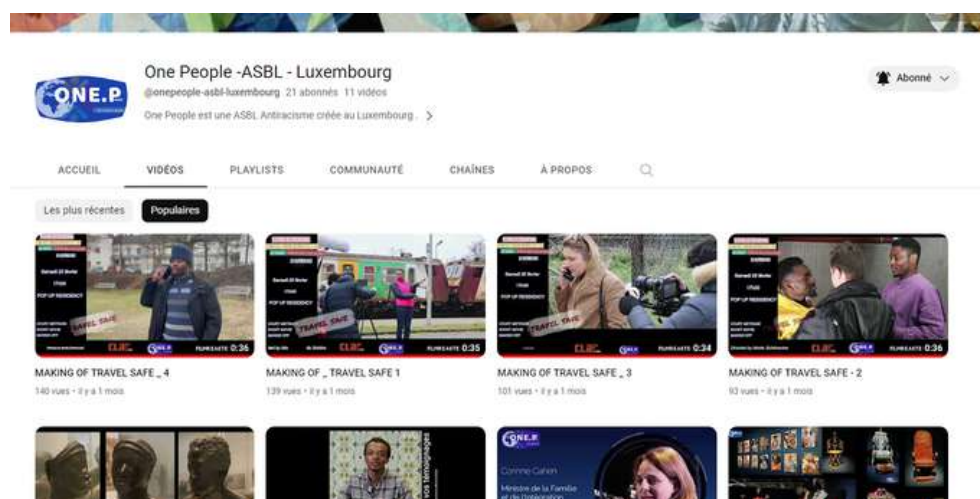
ONE.P

One People -ASBL - Luxembourg
@onepeople-asbl-luxembourg 21 abonnés 11 vidéos
One People est une ASBL Antiracisme créée au Luxembourg . >

Abonné

ACCUEIL VIDÉOS PLAYLISTS COMMUNAUTÉ CHAÎNES À PROPOS

Les plus récentes Populaires

TRAVEL SAFE
0:36
MAKING OF TRAVEL SAFE _ 4
140 vues • il y a 1 mois

TRAVEL SAFE
0:35
MAKING OF _ TRAVEL SAFE 1
139 vues • il y a 1 mois

TRAVEL SAFE
0:34
MAKING OF TRAVEL SAFE _ 3
101 vues • il y a 1 mois

0:36
MAKING OF TRAVEL SAFE - 2
93 vues • il y a 1 mois

vos témoignages

ONE.P
Corinne Cahen
Ministre de la Famille et de l'Intégration